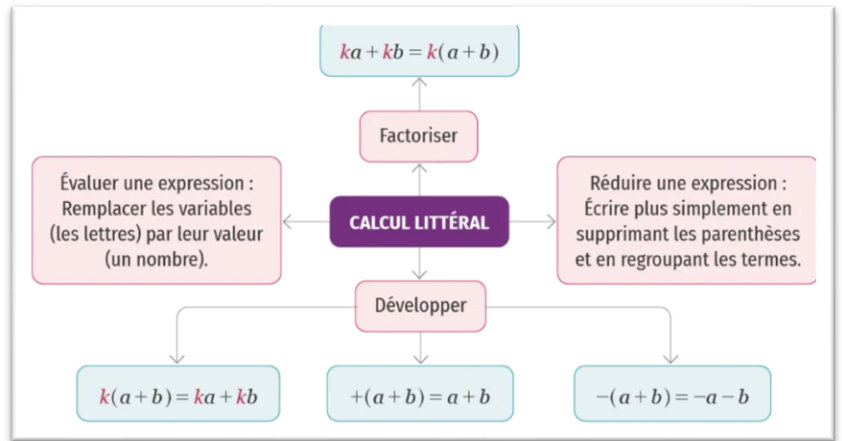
$ka + kb = k(a+b)$

Factoriser

Évaluer une expression : Remplacer les variables (les lettres) par leur valeur (un nombre).

CALCUL LITTÉRAL

Réduire une expression : Écrire plus simplement en supprimant les parenthèses et en regroupant les termes.

Développer

$k(a+b) = ka + kb$

$+(a+b) = a+b$

$-(a+b) = -a-b$